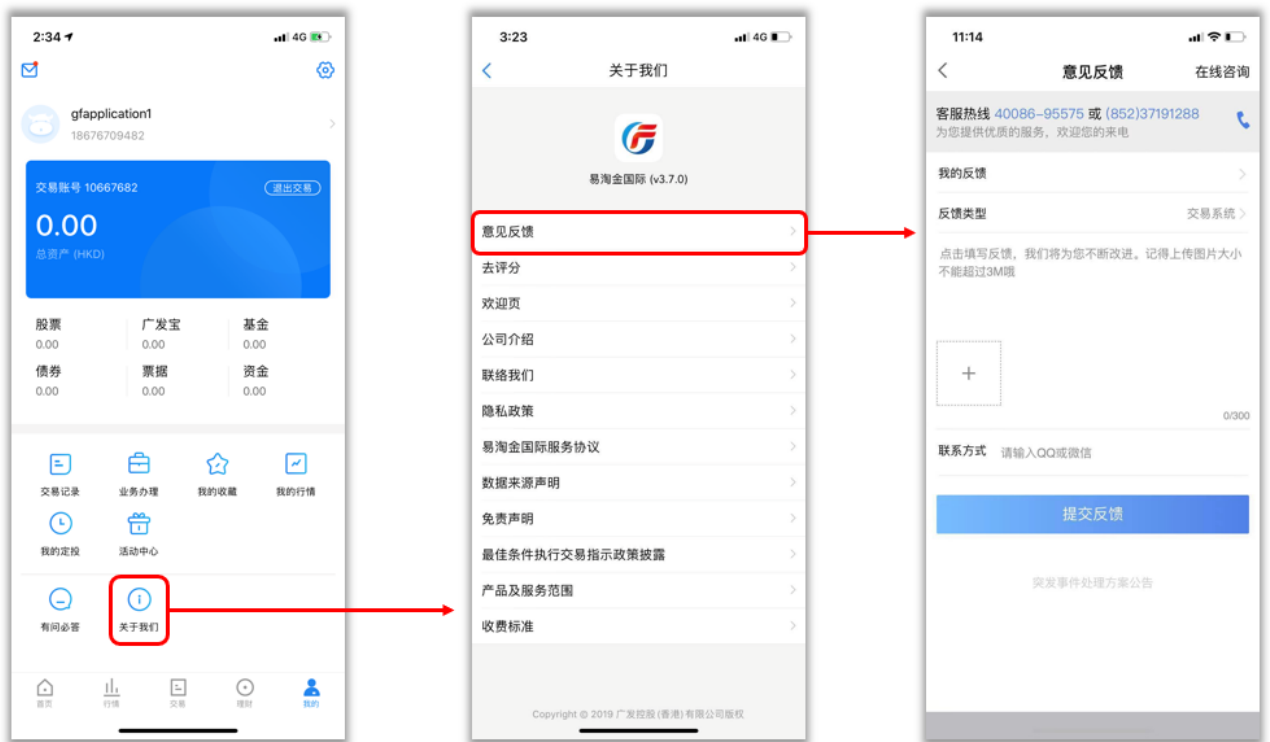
2:34 4G

gfapplication1
18676709482

交易账号 10667682 退出交易
0.00
总资产 (HKD)

股票 0.00
广发宝 0.00
基金 0.00
债券 0.00
票据 0.00
资金 0.00

交易记录
业务办理
我的收藏
我的行情
我的定投
活动中心
有问必答
关于我们

首页 行情 交易 理财 我的

3:23 4G

关于我们

易淘金国际 (v3.7.0)

意见反馈
去评分
欢迎页
公司介绍
联络我们
隐私政策
易淘金国际服务协议
数据来源声明
免责声明
最佳条件执行交易指示政策披露
产品及服务范围
收费标准

Copyright © 2019 广发控股(香港)有限公司版权

11:14

意见反馈 在线咨询

客服热线 40086–95575 或 (852)37191288
为您提供优质的服务，欢迎您的来电

我的反馈
反馈类型 交易系统

点击填写反馈，我们将为您不断改进。记得上传图片大小不能超过3M哦

+

0/300

联系方式 请输入QQ或微信

提交反馈

突发事件处理方案公告